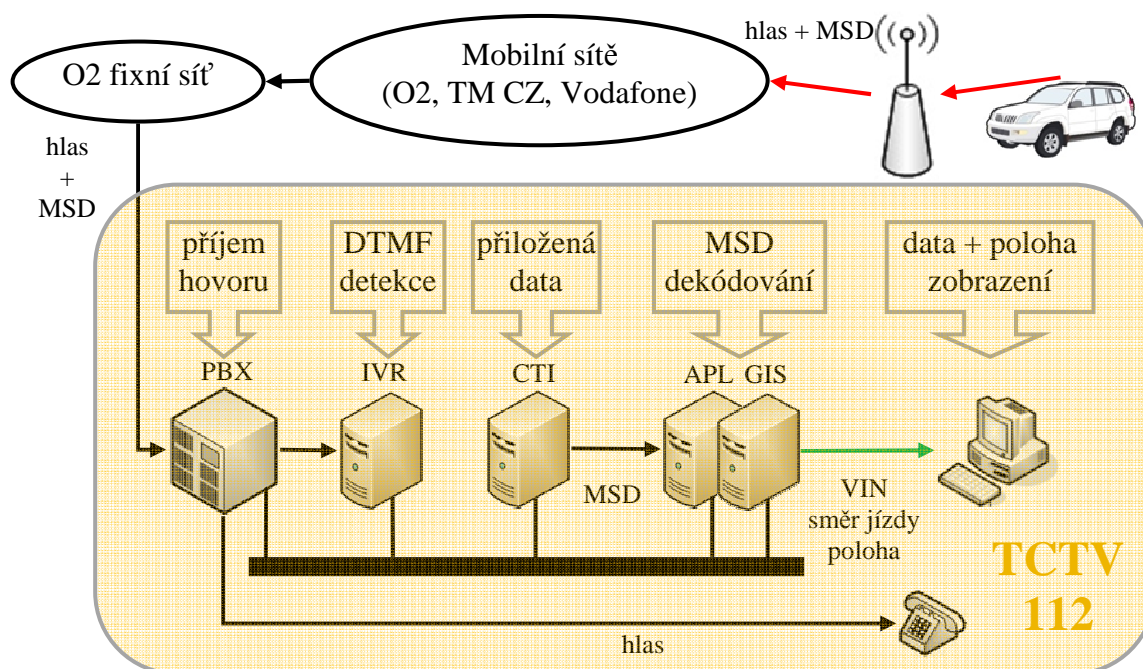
hlas + MSD

Mobilní sítě
(O2, TM CZ, Vodafone)

O2 fixní síť

hlas
+
MSD

příjem hovoru

DTMF detekce

přiložená data

MSD dekódování

data + poloha zobrazení

PBX

IVR

CTI

APL GIS

MSD

VIN
směr jízdy
poloha

TCTV
112

hlas